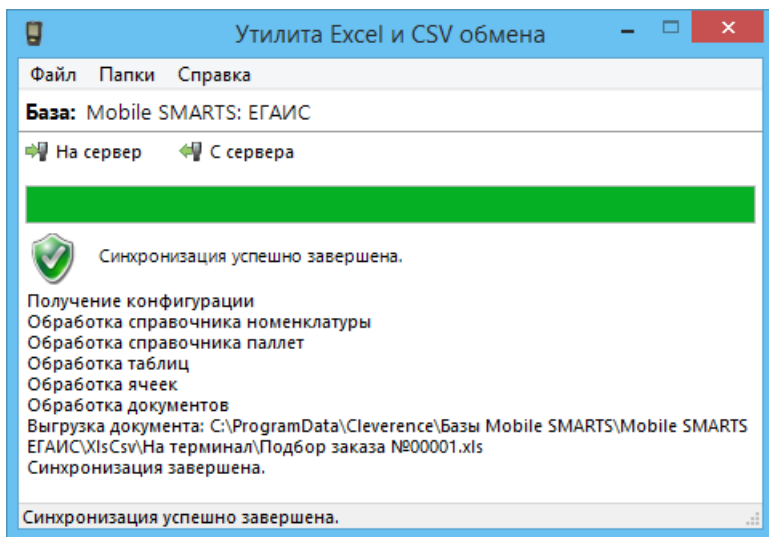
Утилита Excel и CSV обмена

Файл Папки Справка

База: Mobile SMARTS: ЕГАИС

На сервер С сервера

Синхронизация успешно завершена.

Получение конфигурации
Обработка справочника номенклатуры
Обработка справочника паллет
Обработка таблиц
Обработка ячеек
Обработка документов
Выгрузка документа: C:\ProgramData\Cleverence\Базы Mobile SMARTS\Mobile SMARTS ЕГАИС\XlsCsv\На терминал\Подбор заказа №00001.xls
Синхронизация завершена.

Синхронизация успешно завершена.